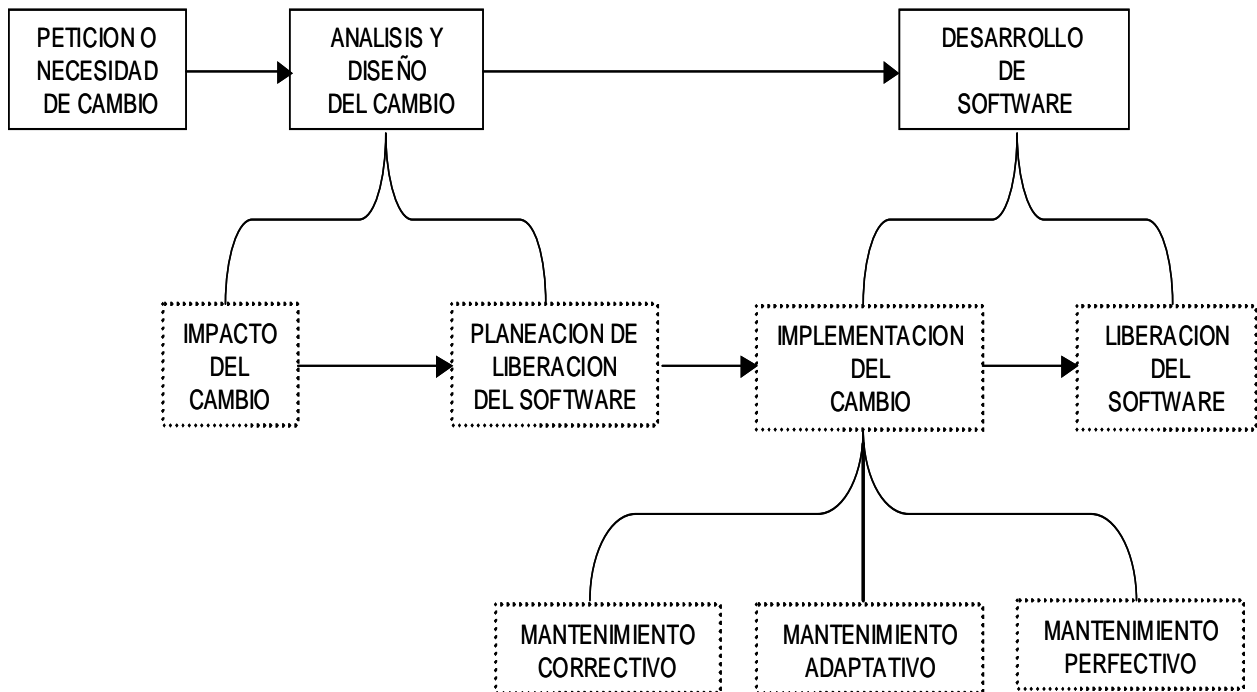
PETICION O NECESIDAD DE CAMBIO

ANALISIS Y DISEÑO DEL CAMBIO

DESARROLLO DE SOFTWARE

IMPACTO DEL CAMBIO

PLANEACION DE LIBERACION DEL SOFTWARE

IMPLEMENTACION DEL CAMBIO

LIBERACION DEL SOFTWARE

MANTENIMIENTO CORRECTIVO

MANTENIMIENTO ADAPTATIVO

MANTENIMIENTO PERFECTIVO